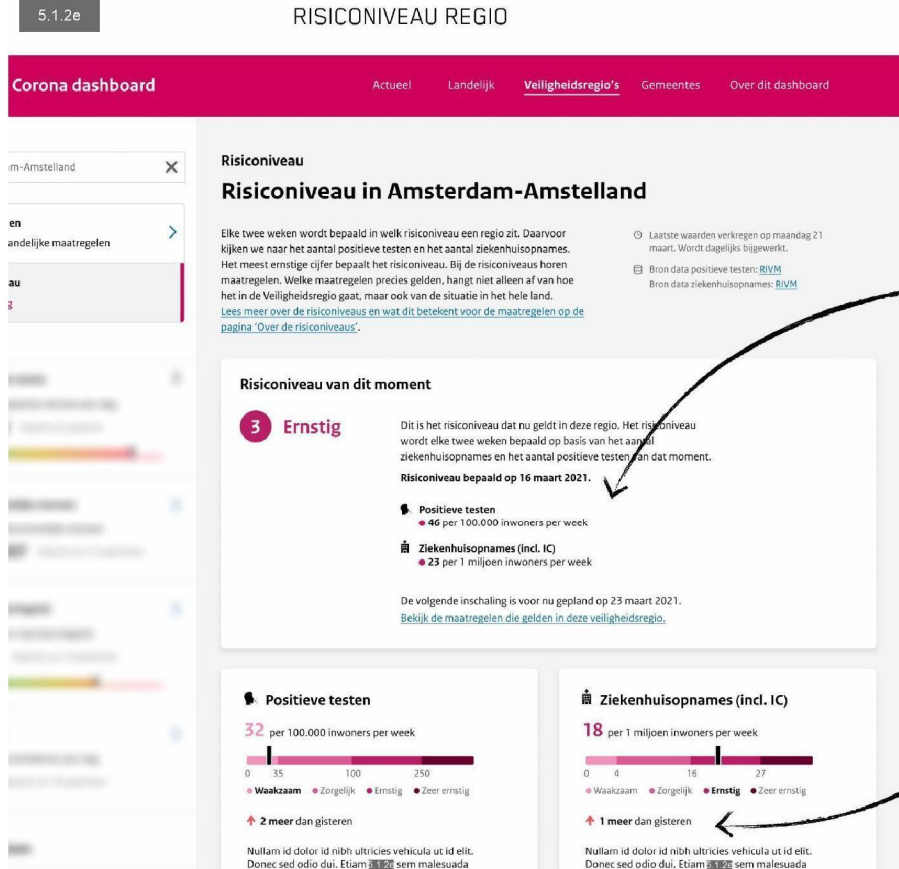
5.1.2e

RISICONIVEAU REGIO

Corona dashboard

Actueel Landelijk Veiligheidsregio's Gemeentes Over dit dashboard

m-Amstelland ✕

en
andelijke maatregelen

au
3

Risiconiveau

Risiconiveau in Amsterdam-Amstelland

Elke twee weken wordt bepaald in welk risiconiveau een regio zit. Daarvoor kijken we naar het aantal positieve testen en het aantal ziekenhuisopnames. Het meest ernstige cijfer bepaalt het risiconiveau. Bij de risiconiveaus horen maatregelen. Welke maatregelen precies gelden, hangt niet alleen af van hoe het in de Veiligheidsregio gaat, maar ook van de situatie in het hele land.
Lees meer over de risiconiveaus en wat dit betekent voor de maatregelen op de pagina 'Over de risiconiveaus'.

Laatste waarden verkregen op maandag 21 maart. Wordt dagelijks bijgewerkt.

Bron data positieve testen: RIVM
Bron data ziekenhuisopnames: RIVM

Risiconiveau van dit moment

3 Ernstig

Dit is het risiconiveau dat nu geldt in deze regio. Het risiconiveau wordt elke twee weken bepaald op basis van het aantal ziekenhuisopnames en het aantal positieve testen van dat moment.
Risiconiveau bepaald op 16 maart 2021.

Positieve testen
46 per 100.000 inwoners per week

Ziekenhuisopnames (incl. IC)
23 per 1 miljoen inwoners per week

De volgende inschaling is voor nu gepland op 23 maart 2021.
Bekijk de maatregelen die gelden in deze veiligheidsregio.

Positieve testen

32 per 100.000 inwoners per week

0 35 100 250

Waakzaam Zorgelijk Ernstig Zeer ernstig

2 meer dan gisteren

Nullam id dolor id nibh ultricies vehicula ut id elit. Donec sed odio dui. Etiam 5.1.2e sem malesuada

Ziekenhuisopnames (incl. IC)

18 per 1 miljoen inwoners per week

0 4 16 27

Waakzaam Zorgelijk Ernstig Zeer ernstig

1 meer dan gisteren

Nullam id dolor id nibh ultricies vehicula ut id elit. Donec sed odio dui. Etiam 5.1.2e sem malesuada